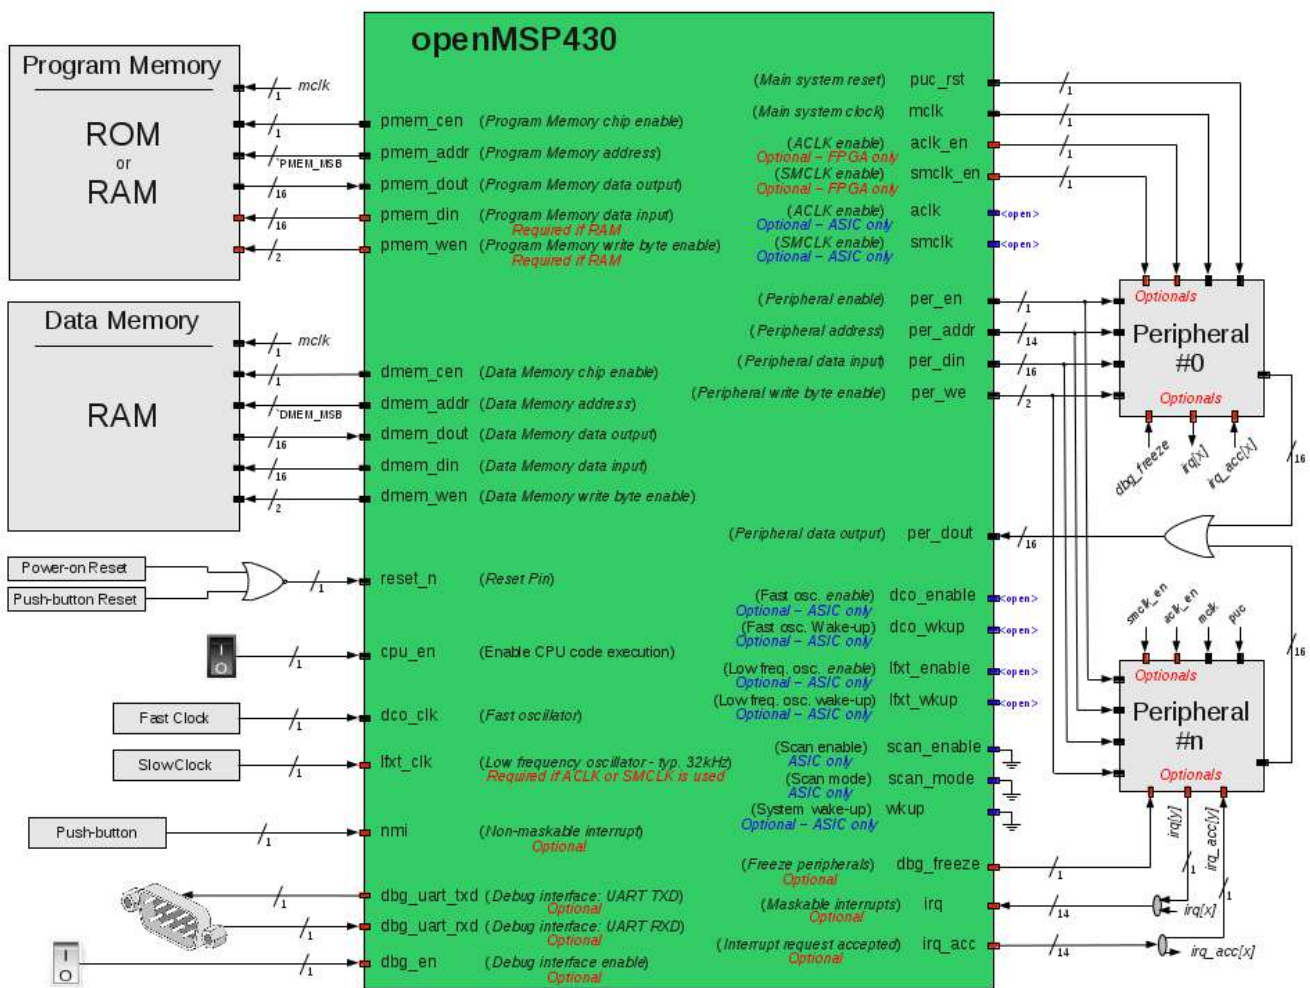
Program Memory

ROM
or
RAM

mclk
1
1
PMEM_MSB
16
16
2

Data Memory

RAM

mclk
1
1
DMEM_MSB
16
16
2

Power-on Reset
Push-button Reset
1

I
O
1

Fast Clock
1
SlowClock
1
Push-button
1
1
1
I
O
1

openMSP430

pmem_cen (Program Memory chip enable)
pmem_addr (Program Memory address)
pmem_dout (Program Memory data output)
pmem_din (Program Memory data input)
Required if RAM
pmem_wen (Program Memory write byte enable)
Required if RAM

dmem_cen (Data Memory chip enable)
dmem_addr (Data Memory address)
dmem_dout (Data Memory data output)
dmem_din (Data Memory data input)
dmem_wen (Data Memory write byte enable)

reset_n (Reset Pin)

cpu_en (Enable CPU code execution)

dco_clk (Fast oscillator)

lfxt_clk (Low frequency oscillator - typ. 32kHz)
Required if ACLK or SMCLK is used

nmi (Non-maskable interrupt)
Optional

dbg_uart_txd (Debug interface: UART TXD)
Optional
dbg_uart_rxd (Debug interface: UART RXD)
Optional
dbg_en (Debug interface enable)
Optional

(Main system reset) puc_rst
(Main system clock) mclk
(ACLK enable) aclk_en
Optional – FPGA only
(SMCLK enable) smclk_en
Optional – FPGA only
(ACLK enable) aclk
Optional – ASIC only
<open>
(SMCLK enable) smclk
Optional – ASIC only
<open>

(Peripheral enable) per_en
(Peripheral address) per_addr
(Peripheral data input) per_din
(Peripheral write byte enable) per_we

(Peripheral data output) per_dout

(Fast osc. enable) dco_enable
Optional – ASIC only
<open>
(Fast osc. Wake-up) dco_wkup
Optional – ASIC only
<open>
(Low freq. osc. enable) lfxt_enable
Optional – ASIC only
<open>
(Low freq. osc. wake-up) lfxt_wkup
Optional – ASIC only
<open>
(Scan enable) scan_enable
ASIC only
(Scan mode) scan_mode
ASIC only
(System wake-up) wkup
Optional – ASIC only

(Freeze peripherals) dbg_freeze
Optional
(Maskable interrupts) irq
Optional
(Interrupt request accepted) irq_acc
Optional

1
1
1
1
1
14
16
2
16
16

Optionals
Peripheral
#0
Optionals
dbg_freeze
irq[x]
irq_acc[x]

smclk_en
aclk_en
mclk
puc
Optionals
Peripheral
#n
Optionals
irq[y]
irq_acc[y]
1
1
1
14
14
irq[x]
irq_acc[x]